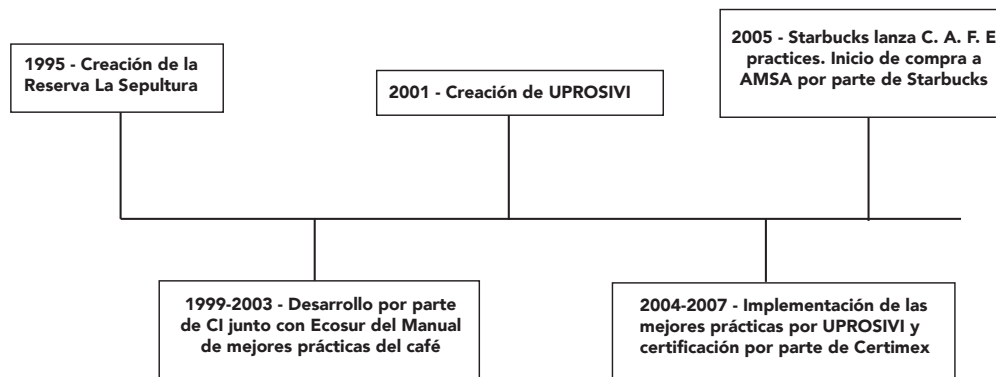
1995 - Creación de la Reserva La Sepultura

2001 - Creación de UPROSIVI

2005 - Starbucks lanza C. A. F. E practices. Inicio de compra a AMSA por parte de Starbucks

1999-2003 - Desarrollo por parte de CI junto con Ecosur del Manual de mejores prácticas del café

2004-2007 - Implementación de las mejores prácticas por UPROSIVI y certificación por parte de Certimex